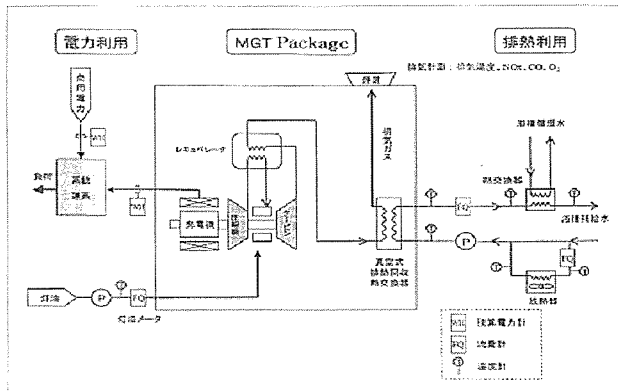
電力利用

MGT Package

排熱利用

排気計測：排気温度、NOx、CO、$O_2$

所内電力

WH

負荷

系統連系

WH

レキュペレータ

発電機

圧縮機

タービン

排気

排ガス

真空式排熱回収熱交換器

T

FQ

T

P

T

FQ

循環温水

熱交換器

循環補給水

放熱器

灯油

FI

T

FQ

灯油メータ

WH 積算電力計

FQ 流量計

T 温度計